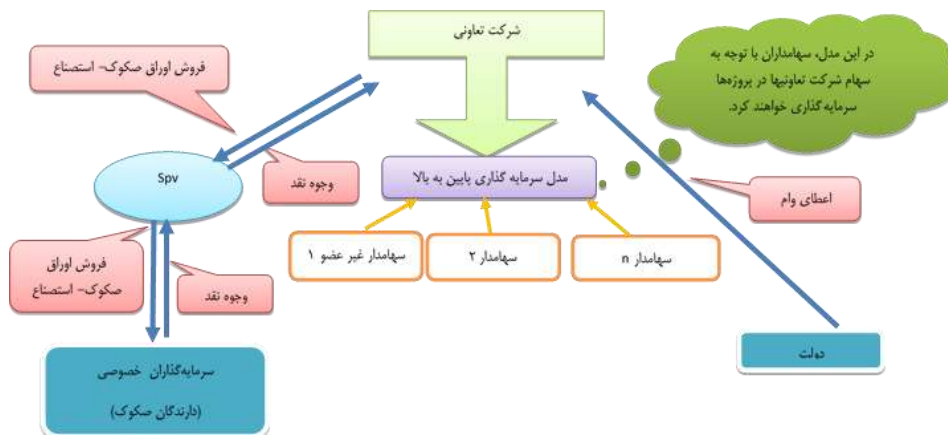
شرکت تعاونی

در این مدل، سهامداران با توجه به سهام شرکت تعاونیها در پروژه‌ها سرمایه گذاری خواهند کرد.

فروش اوراق صکوک- استصناع

Spv

وجوه نقد

مدل سرمایه گذاری پایین به بالا

اعطای وام

سهامدار غیر عضو ۱

سهامدار ۲

سهامدار n

فروش اوراق صکوک- استصناع

وجوه نقد

سرمایه‌گذاران خصوصی

(دارندگان صکوک)

دولت